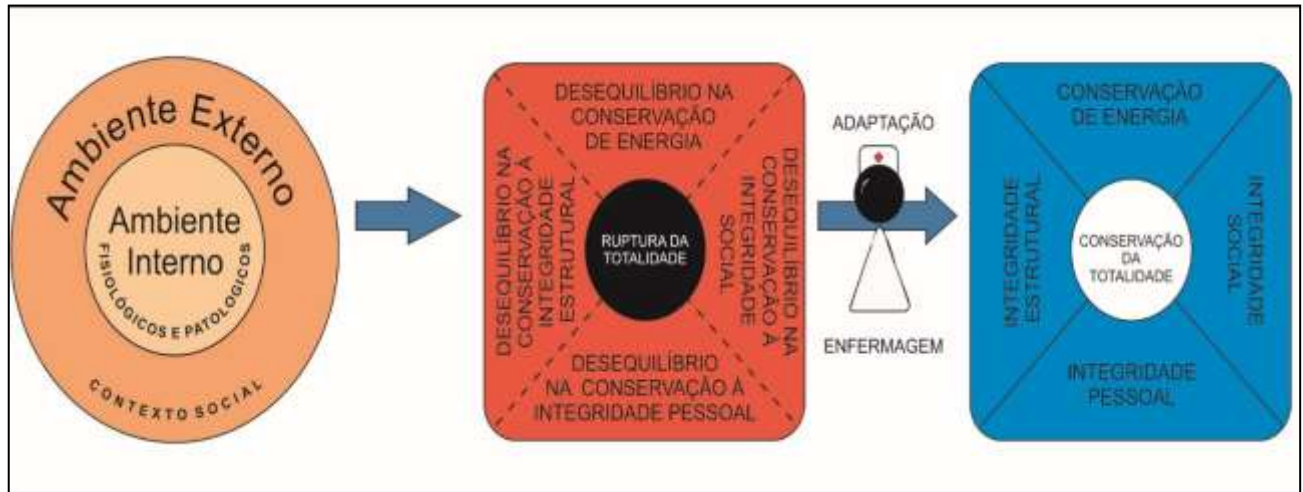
Ambiente Externo

Ambiente Interno

FISIOLÓGICOS E PATOLÓGICOS

CONTEXTO SOCIAL

DESEQUILÍBRIO NA CONSERVAÇÃO DE ENERGIA

DESEQUILÍBRIO NA CONSERVAÇÃO À INTEGRIDADE ESTRUTURAL

RUPTURA DA TOTALIDADE

DESEQUILÍBRIO NA CONSERVAÇÃO À INTEGRIDADE SOCIAL

DESEQUILÍBRIO NA CONSERVAÇÃO À INTEGRIDADE PESSOAL

ADAPTAÇÃO

ENFERMAGEM

CONSERVAÇÃO DE ENERGIA

INTEGRIDADE ESTRUTURAL

CONSERVAÇÃO DA TOTALIDADE

INTEGRIDADE SOCIAL

INTEGRIDADE PESSOAL